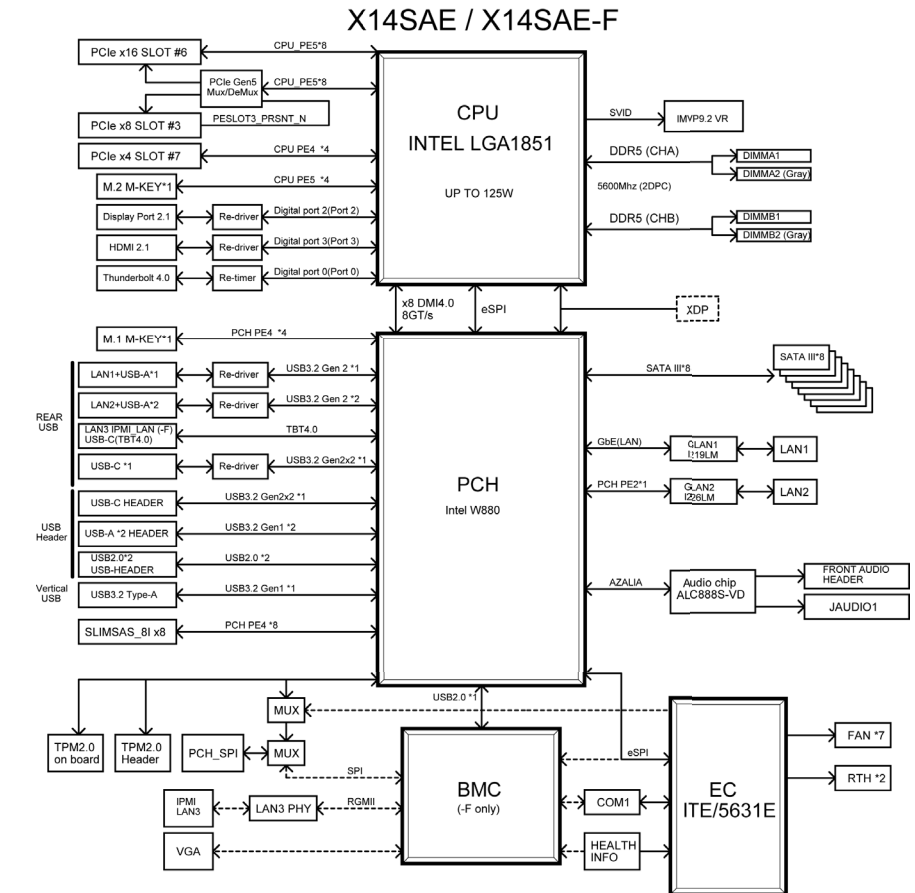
X14SAE / X14SAE-F

PCIe x16 SLOT #6
CPU_PE5*8
PCIe Gen5 Mux/DeMux
CPU_PE5*8
PCIe x8 SLOT #3
PESLOT3_PRSNT_N
PCIe x4 SLOT #7
CPU PE4 *4
M.2 M-KEY*1
CPU PE5 *4
Display Port 2.1
Re-driver
Digital port 2(Port 2)
HDMI 2.1
Re-driver
Digital port 3(Port 3)
Thunderbolt 4.0
Re-timer
Digital port 0(Port 0)

CPU
INTEL LGA1851
UP TO 125W

SVID
IMVP9.2 VR
DDR5 (CHA)
DIMMA1
DIMMA2 (Gray)
5600Mhz (2DPC)
DDR5 (CHB)
DIMMB1
DIMMB2 (Gray)

x8 DMI4.0
8GT/s
eSPI
XDP

M.1 M-KEY*1
PCH PE4 *4
REAR USB
LAN1+USB-A*1
Re-driver
USB3.2 Gen 2 *1
LAN2+USB-A*2
Re-driver
USB3.2 Gen 2 *2
LAN3 IPMI_LAN (-F)
USB-C(TBT4.0)
TBT4.0
USB-C *1
Re-driver
USB3.2 Gen2x2 *1
USB Header
USB-C HEADER
USB3.2 Gen2x2 *1
USB-A *2 HEADER
USB3.2 Gen1 *2
USB2.0*2
USB-HEADER
USB2.0 *2
Vertical USB
USB3.2 Type-A
USB3.2 Gen1 *1
SLIMSAS_8I x8
PCH PE4 *8

PCH
Intel W880

SATA III*8
SATA III*8
GbE(LAN)
GLAN1
I219LM
LAN1
PCH PE2*1
GLAN2
I226LM
LAN2
AZALIA
Audio chip
ALC888S-VD
FRONT AUDIO HEADER
JAUDIO1

USB2.0 *1
MUX
TPM2.0 on board
TPM2.0 Header
PCH_SPI
MUX
SPI
eSPI
IPMI LAN3
LAN3 PHY
RGMII
BMC
(-F only)
COM1
VGA
HEALTH INFO
EC
ITE/5631E
FAN *7
RTH *2